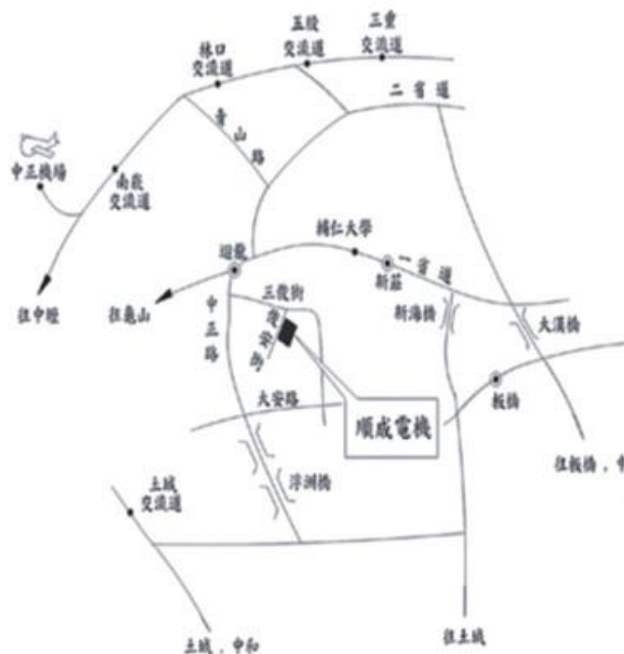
五股交流道
三重交流道
林口交流道
二省道
青山路
中正機場
南崁交流道
輔仁大學
迴龍
新莊
一省道
往中壢
往龜山
三俊街
中正路
俊英街
新海橋
大漢橋
板橋
大安路
順成電機
浮洲橋
往板橋，中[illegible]
土城交流道
土城，中和
往土城